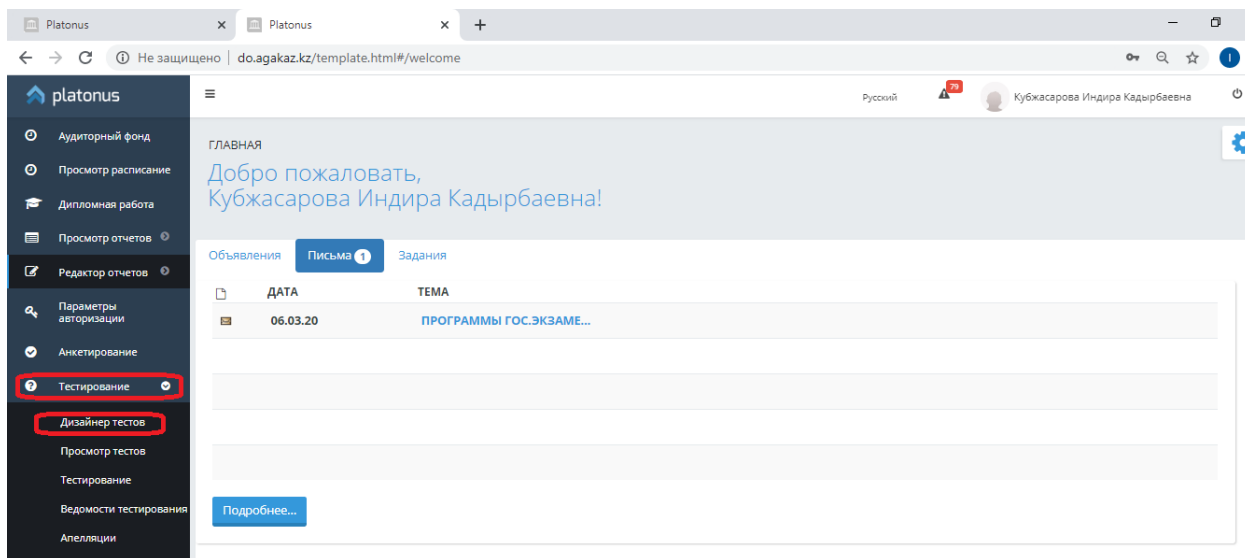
Platonus ×
Platonus ×
+

Не защищено | do.agakaz.kz/template.html#/welcome

platonus

Аудиторный фонд
Просмотр расписание
Дипломная работа
Просмотр отчетов
Редактор отчетов
Параметры авторизации
Анкетирование
Тестирование
Дизайнер тестов
Просмотр тестов
Тестирование
Ведомости тестирования
Апелляции

Русский
79
Кубжасарова Индира Кадырбаевна

ГЛАВНАЯ
Добро пожаловать,
Кубжасарова Индира Кадырбаевна!

Объявления
Письма 1
Задания

| | ДАТА | ТЕМА |
|---|---|---|
| | 06.03.20 | ПРОГРАММЫ ГОС.ЭКЗАМЕ... |

Подробнее...